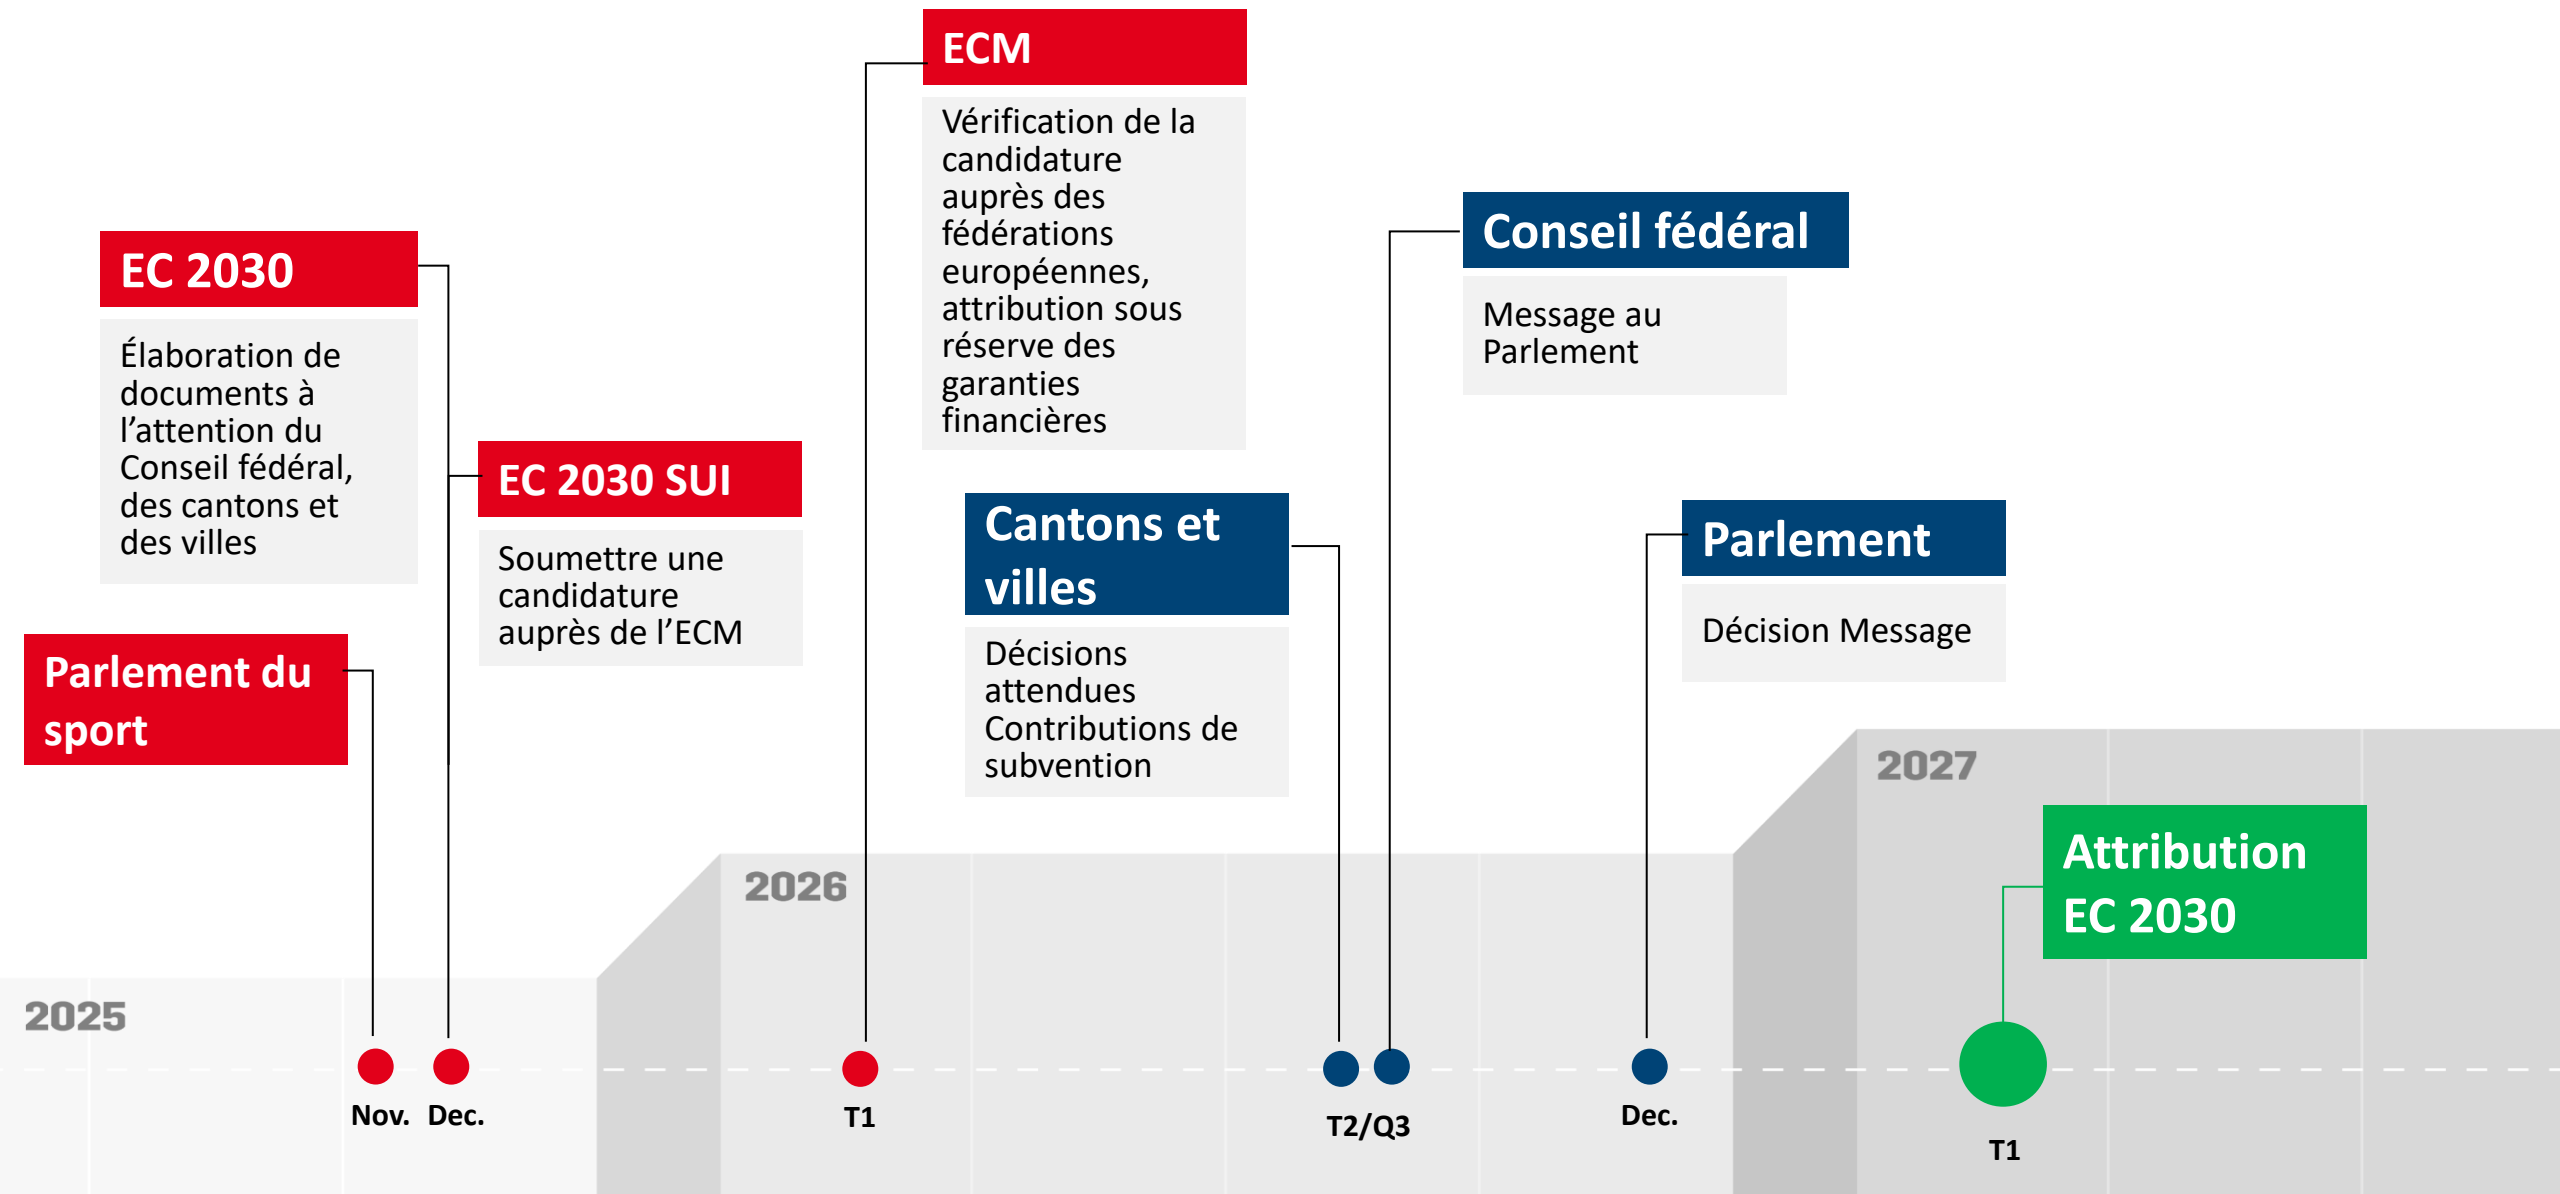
ECM

Vérification de la candidature auprès des fédérations européennes, attribution sous réserve des garanties financières

EC 2030

Élaboration de documents à l'attention du Conseil fédéral, des cantons et des villes

EC 2030 SUI

Soumettre une candidature auprès de l'ECM

Parlement du sport

Conseil fédéral

Message au Parlement

Cantons et villes

Décisions attendues Contributions de subvention

Parlement

Décision Message

2027

Attribution EC 2030

2026

2025

Nov. Dec.

T1

T2/Q3

Dec.

T1